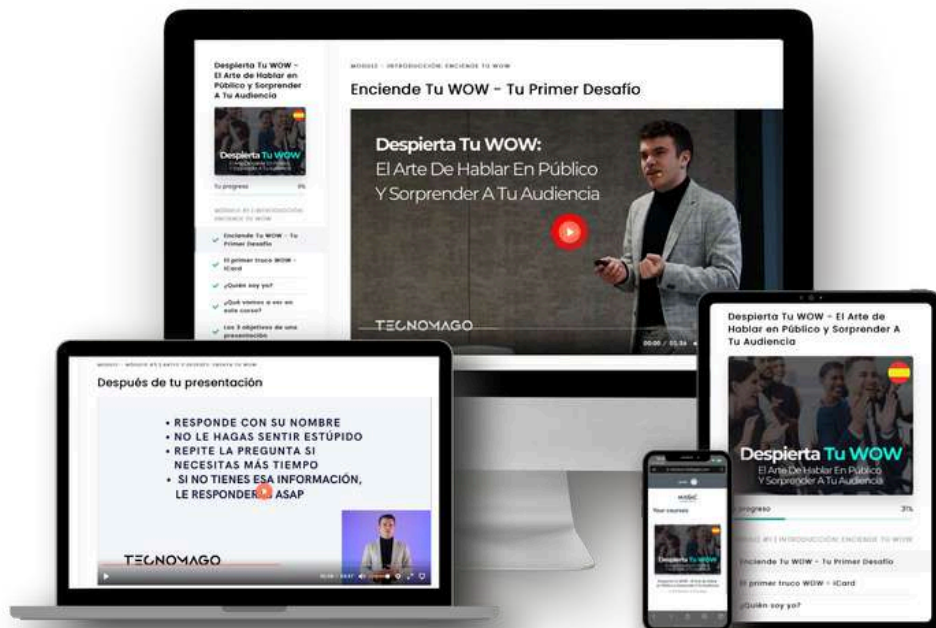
Despierta Tu WOW - El Arte de Hablar en Público y Sorprender A Tu Audiencia

Despierta Tu WOW

Tu progreso 3%

MÓDULO #1 INTRODUCCIÓN: ENCIENDE TU WOW

Enciende Tu WOW - Tu Primer Desafío

El primer truco WOW - ICard

¿Quién soy yo?

¿Qué vamos a ver en este curso?

Los 3 objetivos de una presentación

MÓDULO - INTRODUCCIÓN: ENCIENDE TU WOW

Enciende Tu WOW - Tu Primer Desafío

Despierta Tu WOW:
El Arte De Hablar En Público
Y Sorprender A Tu Audiencia

TECNOMAGO

00:00 / 01:36

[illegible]

Después de tu presentación

• RESPONDE CON SU NOMBRE
• NO LE HAGAS SENTIR ESTÚPIDO
• REPITE LA PREGUNTA SI NECESITAS MÁS TIEMPO
• SI NO TIENES ESA INFORMACIÓN, LE RESPONDERÉ ASAP

TECNOMAGO

Your courses

Despierta Tu WOW

Despierta Tu WOW - El Arte de Hablar en Público y Sorprender A Tu Audiencia

Despierta Tu WOW
El Arte De Hablar En Público
Y Sorprender A Tu Audiencia

progreso 3%

MÓDULO #1 INTRODUCCIÓN: ENCIENDE TU WOW

Enciende Tu WOW - Tu Primer Desafío

El primer truco WOW - ICard

¿Quién soy yo?